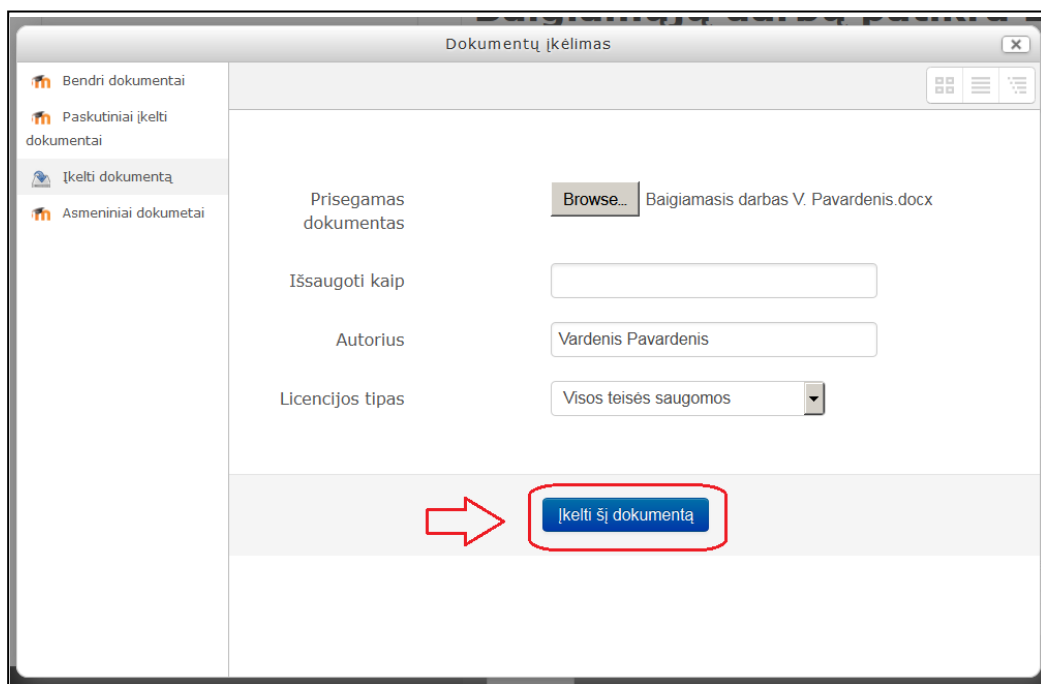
Baigiamųjų darbų patikra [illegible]

Dokumentų įkėlimas

Bendri dokumentai

Paskutiniai įkelti dokumentai

Įkelti dokumentą

Asmeniniai dokumetai

Prisegamas dokumentas

Browse...

Baigiamasis darbas V. Pavardenis.docx

Išsaugoti kaip

Autorius

Vardenis Pavardenis

Licencijos tipas

Visos teisės saugomos

Įkelti šį dokumentą